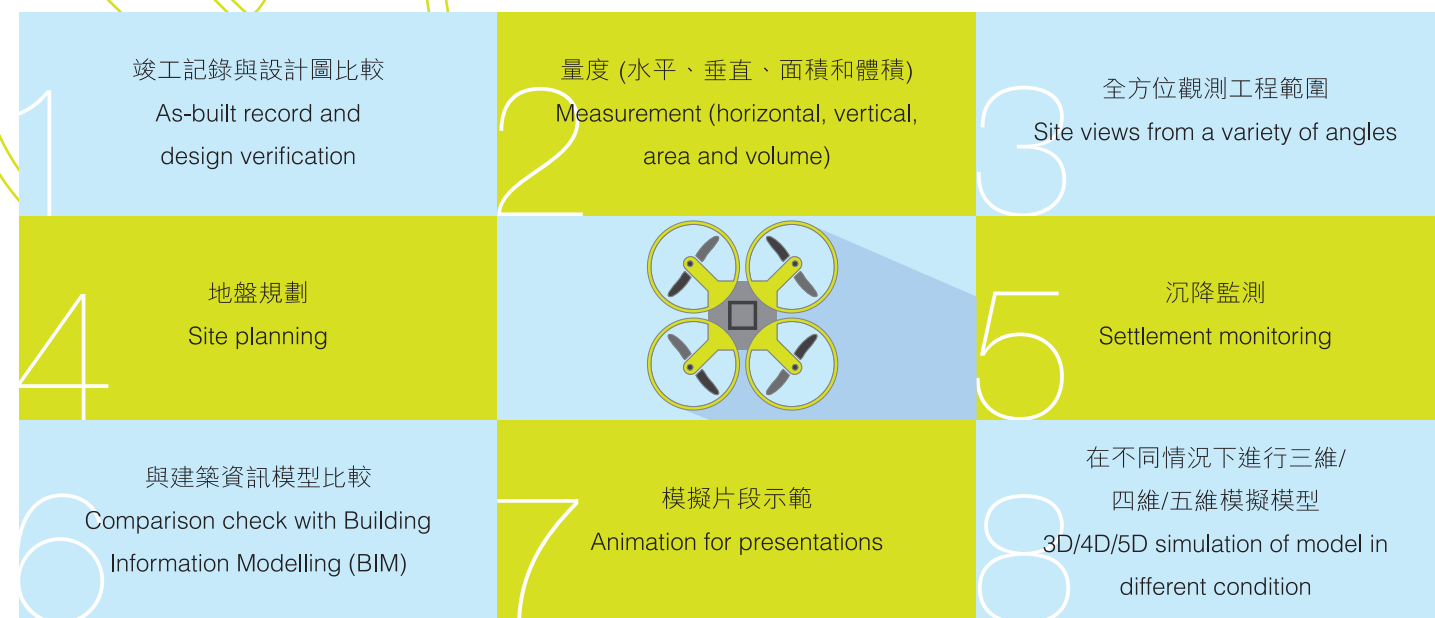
1
竣工記錄與設計圖比較
As-built record and design verification

2
量度 (水平、垂直、面積和體積)
Measurement (horizontal, vertical, area and volume)

3
全方位觀測工程範圍
Site views from a variety of angles

4
地盤規劃
Site planning

5
沉降監測
Settlement monitoring

6
與建築資訊模型比較
Comparison check with Building Information Modelling (BIM)

7
模擬片段示範
Animation for presentations

8
在不同情況下進行三維/四維/五維模擬模型
3D/4D/5D simulation of model in different condition